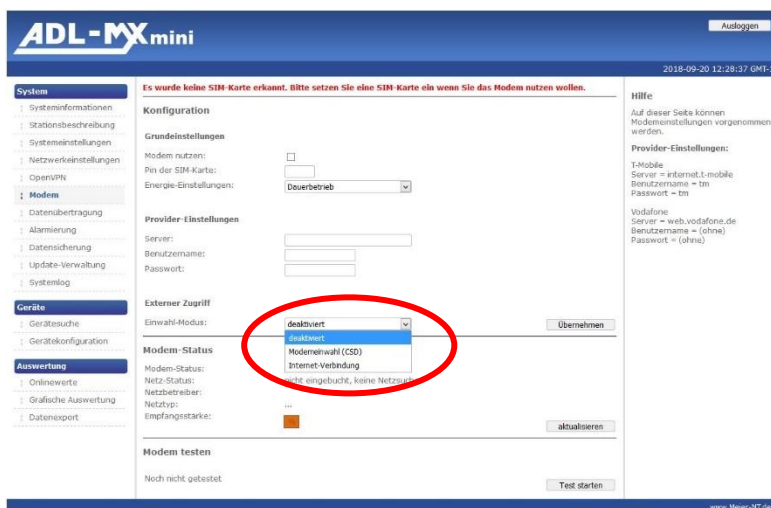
ADL-MXmini

Ausloggen

2018-09-20 12:28:37 GMT-

System
Systeminformationen
Stationsbeschreibung
Systemeinstellungen
Netzwerkeinstellungen
OpenVPN
Modem
Datenübertragung
Alarmierung
Datensicherung
Update-Verwaltung
Systemlog

Geräte
Gerätesuche
Gerätekonfiguration

Auswertung
Onlinewerte
Grafische Auswertung
Datenexport

Es wurde keine SIM-Karte erkannt. Bitte setzen Sie eine SIM-Karte ein wenn Sie das Modem nutzen wollen.

Konfiguration

Grundeinstellungen

Modem nutzen:
Pin der SIM-Karte:
Energie-Einstellungen: Dauerbetrieb

Provider-Einstellungen

Server:
Benutzername:
Passwort:

Externer Zugriff

Einwahl-Modus: deaktiviert
deaktiviert
Modemeinwahl (CSD)
Internet-Verbindung

Übernehmen

Modem-Status

Modem-Status:
Netz-Status: nicht eingebucht, keine Netzsuch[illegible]
Netzbetreiber:
Netztyp: ...
Empfangsstärke:

aktualisieren

Modem testen

Noch nicht getestet

Test starten

Hilfe

Auf dieser Seite können Modemeinstellungen vorgenommen werden.

Provider-Einstellungen:

T-Mobile
Server = internet.t-mobile
Benutzername = tm
Passwort = tm

Vodafone
Server = web.vodafone.de
Benutzername = (ohne)
Passwort = (ohne)

www.Meier-NT.de